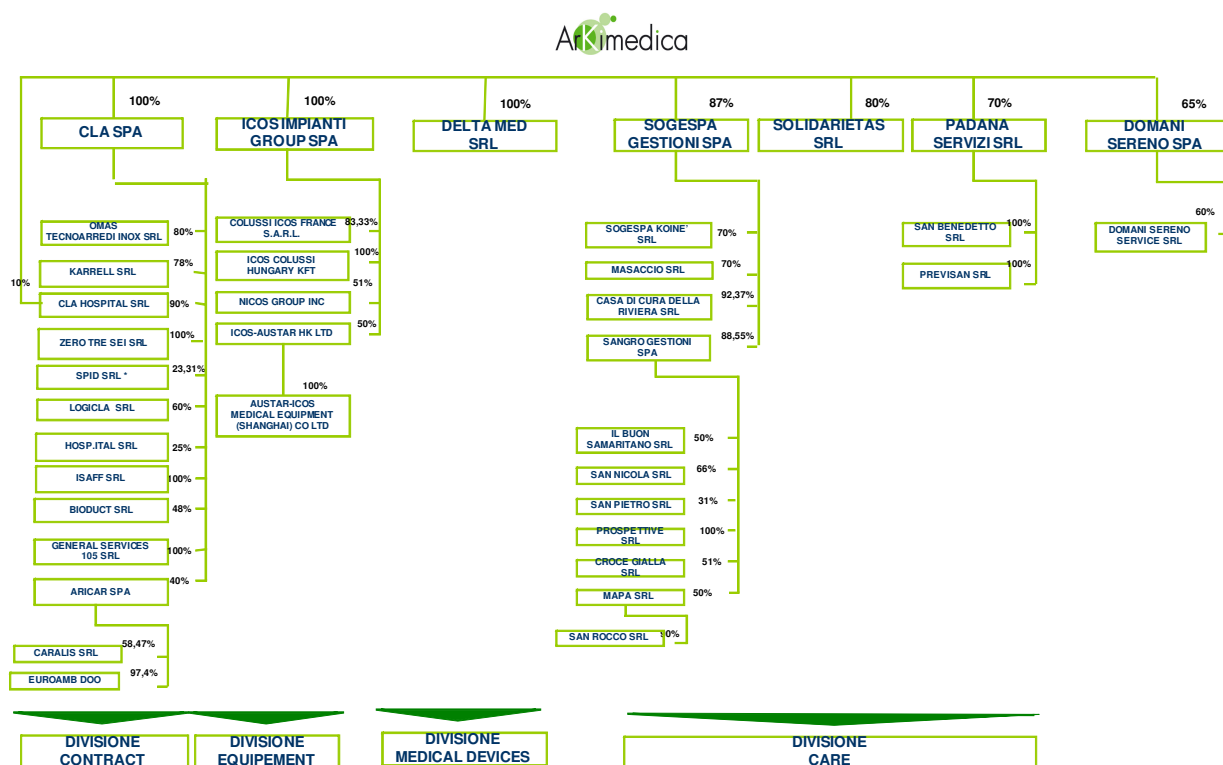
ArKimedica

100%
CLA SPA

100%
ICOS IMPIANTI GROUP SPA

100%
DELTA MED SRL

87%
SOGESPA GESTIONI SPA

80%
SOLIDARIETAS SRL

70%
PADANA SERVIZI SRL

65%
DOMANI SERENO SPA

OMAS TECNOARREDI INOX SRL 80%
KARRELL SRL 78%
10%
CLA HOSPITAL SRL 90%
ZERO TRE SEI SRL 100%
SPID SRL * 23,31%
LOGICLA SRL 60%
HOSP.ITAL SRL 25%
ISAFF SRL 100%
BIODUCT SRL 48%
GENERAL SERVICES 105 SRL 100%
ARICAR SPA 40%
CARALIS SRL 58,47%
EUROAMB DOO 97,4%

COLUSSI ICOS FRANCE S.A.R.L. 83,33%
ICOS COLUSSI HUNGARY KFT 100%
NICOS GROUP INC 51%
ICOS-AUSTAR HK LTD 50%
100%
AUSTAR-ICOS MEDICAL EQUIPMENT (SHANGHAI) CO LTD

SOGESPA KOINE' SRL 70%
MASACCIO SRL 70%
CASA DI CURA DELLA RIVIERA SRL 92,37%
SANGRO GESTIONI SPA 88,55%
IL BUON SAMARITANO SRL 50%
SAN NICOLA SRL 66%
SAN PIETRO SRL 31%
PROSPETTIVE SRL 100%
CROCE GIALLA SRL 51%
MAPA SRL 50%
SAN ROCCO SRL 90%

SAN BENEDETTO SRL 100%
PREVISAN SRL 100%

60%
DOMANI SERENO SERVICE SRL

DIVISIONE CONTRACT
DIVISIONE EQUIPEMENT
DIVISIONE MEDICAL DEVICES
DIVISIONE CARE